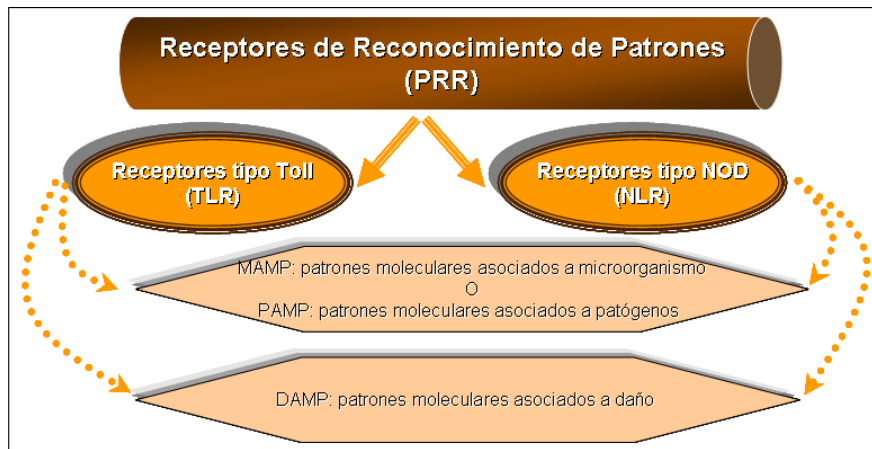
Receptores de Reconocimiento de Patrones (PRR)

Receptores tipo Toll (TLR)

Receptores tipo NOD (NLR)

MAMP: patrones moleculares asociados a microorganismo
O
PAMP: patrones moleculares asociados a patógenos

DAMP: patrones moleculares asociados a daño